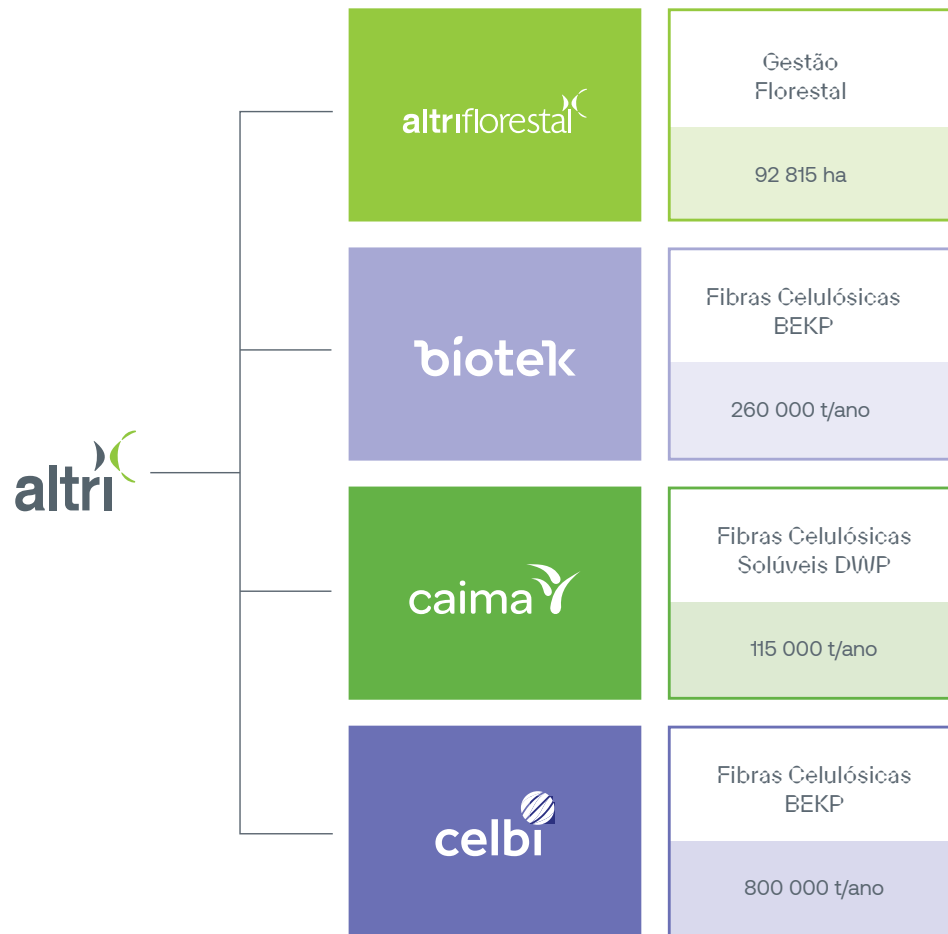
altri

altriflorestal

Gestão Florestal

92 815 ha

biotek

Fibras Celulósicas BEKP

260 000 t/ano

caima

Fibras Celulósicas Solúveis DWP

115 000 t/ano

celbi

Fibras Celulósicas BEKP

800 000 t/ano